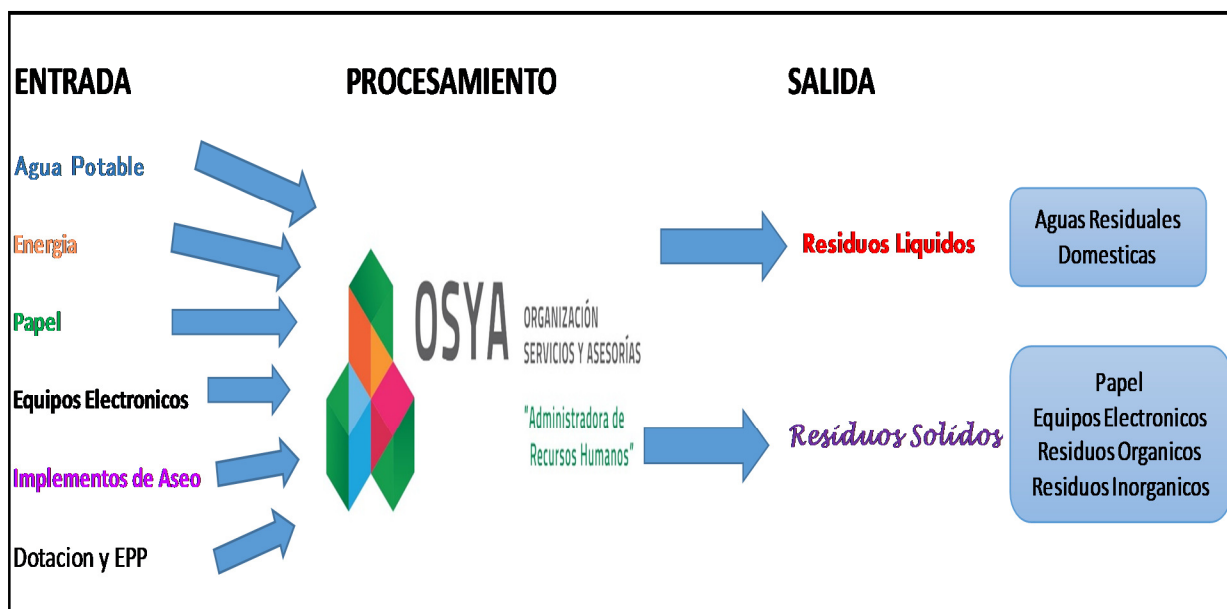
ENTRADA

PROCESAMIENTO

SALIDA

Agua Potable

Energia

Papel

Equipos Electronicos

Implementos de Aseo

Dotacion y EPP

OSYA ORGANIZACIÓN SERVICIOS Y ASESORÍAS

"Administradora de Recursos Humanos"

Residuos Liquidos

Aguas Residuales Domesticas

Residuos Solidos

Papel
Equipos Electronicos
Residuos Organicos
Residuos Inorganicos